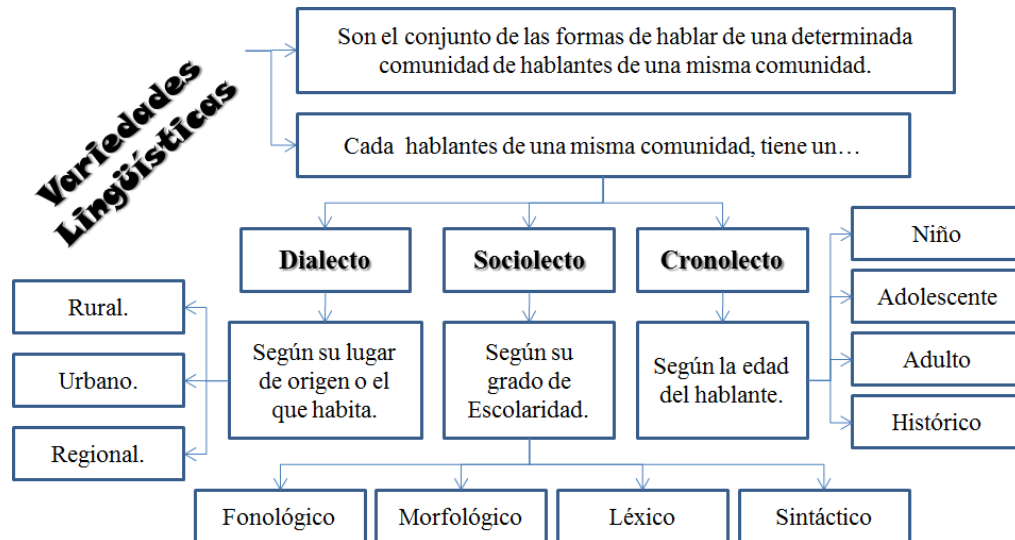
Variedades Lingüísticas

Son el conjunto de las formas de hablar de una determinada comunidad de hablantes de una misma comunidad.

Cada hablantes de una misma comunidad, tiene un…

Dialecto

Sociolecto

Cronolecto

Niño

Adolescente

Adulto

Histórico

Rural.

Urbano.

Regional.

Según su lugar de origen o el que habita.

Según su grado de Escolaridad.

Según la edad del hablante.

Fonológico

Morfológico

Léxico

Sintáctico